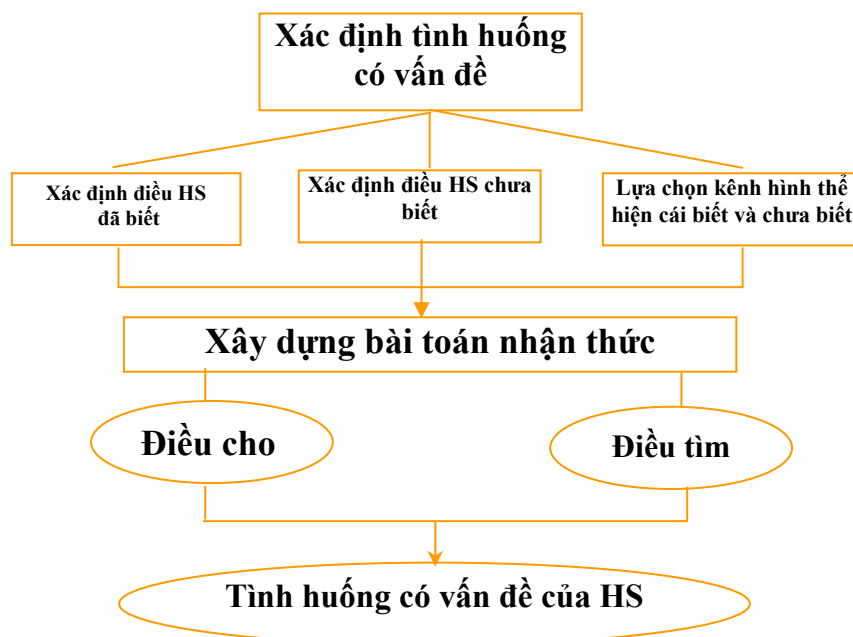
Xác định tình huống có vấn đề

Xác định điều HS đã biết

Xác định điều HS chưa biết

Lựa chọn kênh hình thể hiện cái biết và chưa biết

Xây dựng bài toán nhận thức

Điều cho

Điều tìm

Tình huống có vấn đề của HS